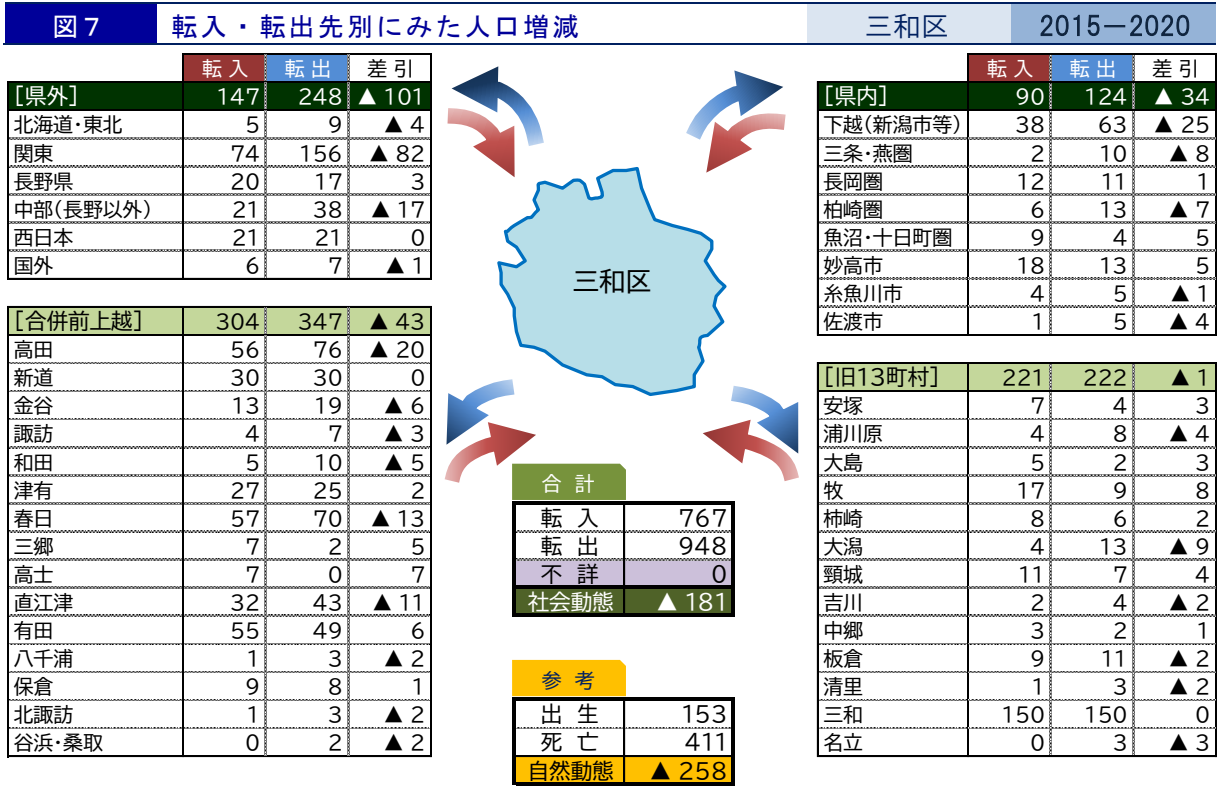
図７　転入・転出先別にみた人口増減　三和区　2015－2020

| | 転入 | 転出 | 差引 |
|---|---|---|---|
| [県外] | 147 | 248 | ▲ 101 |
| 北海道･東北 | 5 | 9 | ▲ 4 |
| 関東 | 74 | 156 | ▲ 82 |
| 長野県 | 20 | 17 | 3 |
| 中部(長野以外) | 21 | 38 | ▲ 17 |
| 西日本 | 21 | 21 | 0 |
| 国外 | 6 | 7 | ▲ 1 |

| | | | |
|---|---|---|---|
| [合併前上越] | 304 | 347 | ▲ 43 |
| 高田 | 56 | 76 | ▲ 20 |
| 新道 | 30 | 30 | 0 |
| 金谷 | 13 | 19 | ▲ 6 |
| 諏訪 | 4 | 7 | ▲ 3 |
| 和田 | 5 | 10 | ▲ 5 |
| 津有 | 27 | 25 | 2 |
| 春日 | 57 | 70 | ▲ 13 |
| 三郷 | 7 | 2 | 5 |
| 高士 | 7 | 0 | 7 |
| 直江津 | 32 | 43 | ▲ 11 |
| 有田 | 55 | 49 | 6 |
| 八千浦 | 1 | 3 | ▲ 2 |
| 保倉 | 9 | 8 | 1 |
| 北諏訪 | 1 | 3 | ▲ 2 |
| 谷浜･桑取 | 0 | 2 | ▲ 2 |

三和区

| 合計 | |
|---|---|
| 転入 | 767 |
| 転出 | 948 |
| 不詳 | 0 |
| 社会動態 | ▲ 181 |

| 参考 | |
|---|---|
| 出生 | 153 |
| 死亡 | 411 |
| 自然動態 | ▲ 258 |

| | 転入 | 転出 | 差引 |
|---|---|---|---|
| [県内] | 90 | 124 | ▲ 34 |
| 下越(新潟市等) | 38 | 63 | ▲ 25 |
| 三条･燕圏 | 2 | 10 | ▲ 8 |
| 長岡圏 | 12 | 11 | 1 |
| 柏崎圏 | 6 | 13 | ▲ 7 |
| 魚沼･十日町圏 | 9 | 4 | 5 |
| 妙高市 | 18 | 13 | 5 |
| 糸魚川市 | 4 | 5 | ▲ 1 |
| 佐渡市 | 1 | 5 | ▲ 4 |

| | | | |
|---|---|---|---|
| [旧13町村] | 221 | 222 | ▲ 1 |
| 安塚 | 7 | 4 | 3 |
| 浦川原 | 4 | 8 | ▲ 4 |
| 大島 | 5 | 2 | 3 |
| 牧 | 17 | 9 | 8 |
| 柿崎 | 8 | 6 | 2 |
| 大潟 | 4 | 13 | ▲ 9 |
| 頸城 | 11 | 7 | 4 |
| 吉川 | 2 | 4 | ▲ 2 |
| 中郷 | 3 | 2 | 1 |
| 板倉 | 9 | 11 | ▲ 2 |
| 清里 | 1 | 3 | ▲ 2 |
| 三和 | 150 | 150 | 0 |
| 名立 | 0 | 3 | ▲ 3 |